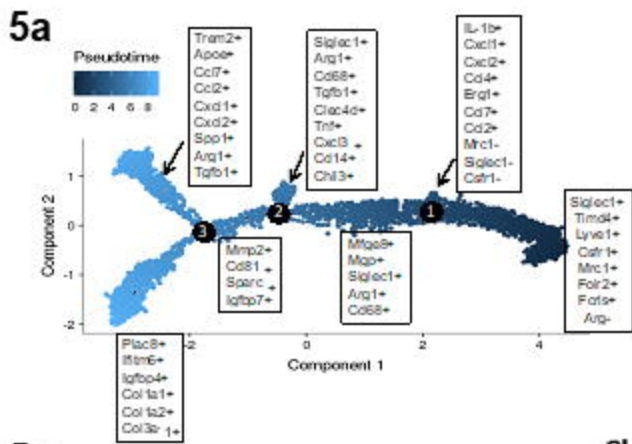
5a

Pseudotime
0 2 4 6 8

Trem2+
Apoe+
Ccl7+
Ccl2+
Cxcl1+
Cxcl2+
Spp1+
Arg1+
Tgfb1+

Siglec1+
Arg1+
Cd68+
Tgfb1+
Clec4d+
Tnf+
Cxcl3+
Cd14+
Chil3+

IL-1b+
Cxcl1+
Cxcl2+
Cd4+
Ergt+
Cd7+
Cd2+
Mrc1-
Siglec1-
Csfr1-

Siglec1+
Timd4+
Lyve1+
Csfr1+
Mrc1+
Folr2+
Fcrls+
Arg-

Mmp2+
Cd81+
Sparc+
Igfbp7+

Mfge8+
Mgp+
Siglec1+
Arg1+
Cd68+

Plac8+
Ifitm6+
Igfbp4+
Col1a1+
Col1a2+
Col3a1+

1
2
3

Component 2
1
0
-1
-2

Component 1
-2
0
2
4